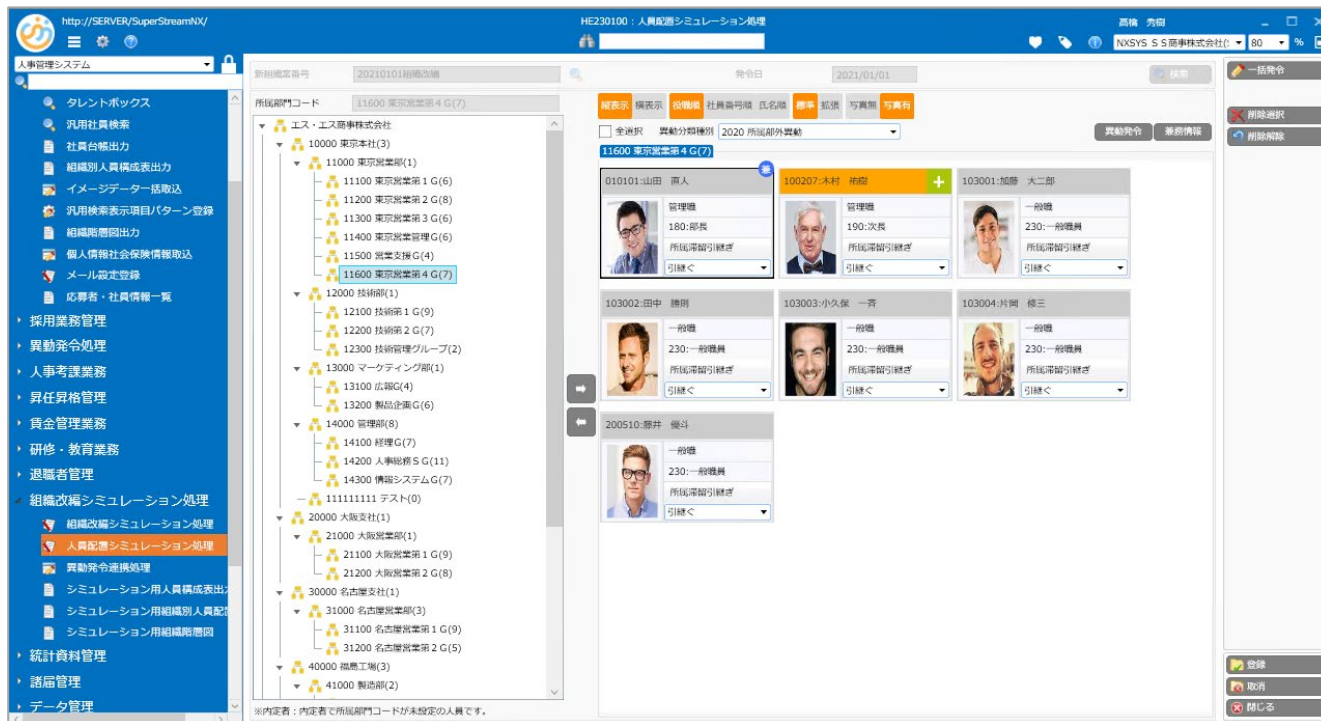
http://SERVER/SuperStreamNX/

HE230100：人員配置シミュレーション処理

高橋 秀樹

NXSYS ＳＳ商事株式会社 80 %

人事管理システム

タレントボックス
汎用社員検索
社員台帳出力
組織別人員構成表出力
イメージデータ一括取込
汎用検索表示項目パターン登録
組織階層図出力
個人情報社会保険情報取込
メール設定登録
応募者・社員情報一覧
採用業務管理
異動発令処理
人事考課業務
昇任昇格管理
賃金管理業務
研修・教育業務
退職者管理
組織改編シミュレーション処理
組織改編シミュレーション処理
人員配置シミュレーション処理
異動発令連携処理
シミュレーション用人員構成表出
シミュレーション用組織別人員配
シミュレーション用組織階層図
統計資料管理
諸届管理
データ管理

新組織案番号 20201001組織改編
発令日 2021/01/01
検索
所属部門コード 11600 東京営業第４Ｇ(7)

エス・エス商事株式会社
10000 東京本社(3)
11000 東京営業部(1)
11100 東京営業第１Ｇ(6)
11200 東京営業第２Ｇ(8)
11300 東京営業第３Ｇ(6)
11400 東京営業管理Ｇ(6)
11500 営業支援Ｇ(4)
11600 東京営業第４Ｇ(7)
12000 技術部(1)
12100 技術第１Ｇ(9)
12200 技術第２Ｇ(7)
12300 技術管理グループ(2)
13000 マーケティング部(1)
13100 広報Ｇ(4)
13200 製品企画Ｇ(6)
14000 管理部(8)
14100 経理Ｇ(7)
14200 人事総務ＳＧ(11)
14300 情報システムＧ(7)
111111111 テスト(0)
20000 大阪支社(1)
21000 大阪営業部(1)
21100 大阪営業第１Ｇ(9)
21200 大阪営業第２Ｇ(8)
30000 名古屋支社(1)
31000 名古屋営業部(3)
31100 名古屋営業第１Ｇ(9)
31200 名古屋営業第２Ｇ(5)
40000 福島工場(3)
41000 製造部(2)

※内定者：内定者で所属部門コードが未設定の人員です。

縦表示 横表示 役職順 社員番号順 氏名順 標準 拡張 写真無 写真有
全選択 異動分類種別 2020 所属部外異動
異動発令 兼務情報
11600 東京営業第４Ｇ(7)

010101:山田 直人
管理職
180:部長
所属滞留引継ぎ
引継ぐ

100207:木村 祐樹
管理職
190:次長
所属滞留引継ぎ
引継ぐ

103001:加藤 大二郎
一般職
230:一般職員
所属滞留引継ぎ
引継ぐ

103002:田中 勝則
一般職
230:一般職員
所属滞留引継ぎ
引継ぐ

103003:小久保 一斉
一般職
230:一般職員
所属滞留引継ぎ
引継ぐ

103004:片岡 修三
一般職
230:一般職員
所属滞留引継ぎ
引継ぐ

200510:藤井 優斗
一般職
230:一般職員
所属滞留引継ぎ
引継ぐ

一括発令
削除選択
削除解除
登録
取消
閉じる